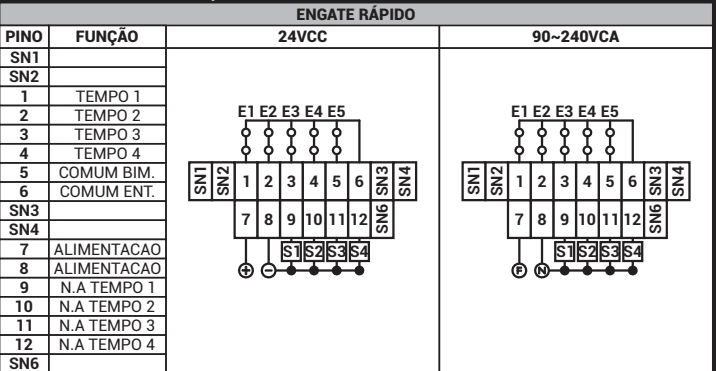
ENGATE RÁPIDO

| PINO | FUNÇÃO | 24VCC | 90~240VCA |
|---|---|---|---|
| SN1 | | | |
| SN2 | | | |
| 1 | TEMPO 1 | | |
| 2 | TEMPO 2 | | |
| 3 | TEMPO 3 | | |
| 4 | TEMPO 4 | | |
| 5 | COMUM BIM. | | |
| 6 | COMUM ENT. | | |
| SN3 | | | |
| SN4 | | | |
| 7 | ALIMENTACAO | | |
| 8 | ALIMENTACAO | | |
| 9 | N.A TEMPO 1 | | |
| 10 | N.A TEMPO 2 | | |
| 11 | N.A TEMPO 3 | | |
| 12 | N.A TEMPO 4 | | |
| SN6 | | | |

E1 E2 E3 E4 E5
SN1 SN2 1 2 3 4 5 6 SN3 SN4
7 8 9 10 11 12 SN6
S1 S2 S3 S4
+ −

E1 E2 E3 E4 E5
SN1 SN2 1 2 3 4 5 6 SN3 SN4
7 8 9 10 11 12 SN6
S1 S2 S3 S4
F N